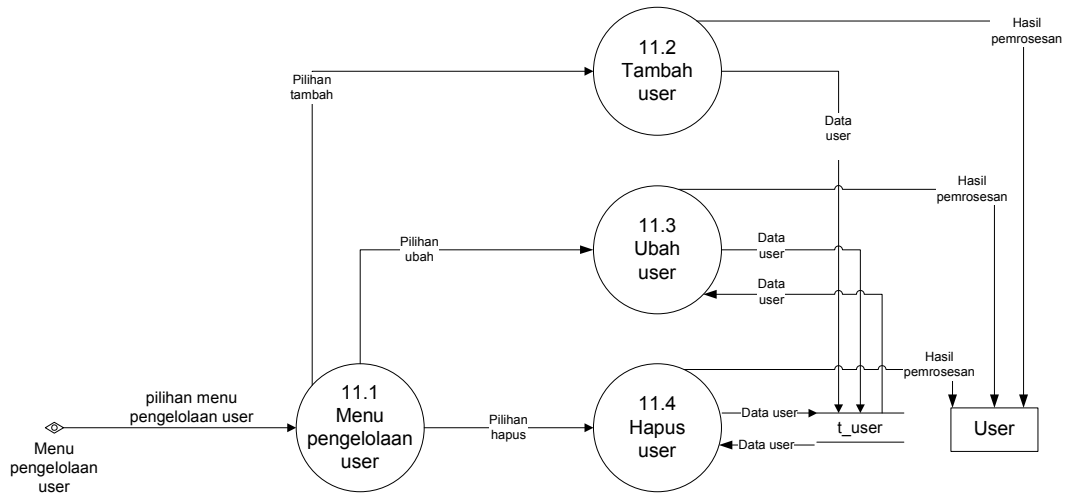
11.2
Tambah
user

Hasil
pemrosesan

Pilihan
tambah

Data
user

Hasil
pemrosesan

11.3
Ubah
user

Pilihan
ubah

Data
user

Data
user

Hasil
pemrosesan

pilihan menu
pengelolaan user

11.1
Menu
pengelolaan
user

Pilihan
hapus

11.4
Hapus
user

Data user

t_user

Data user

User

Menu
pengelolaan
user